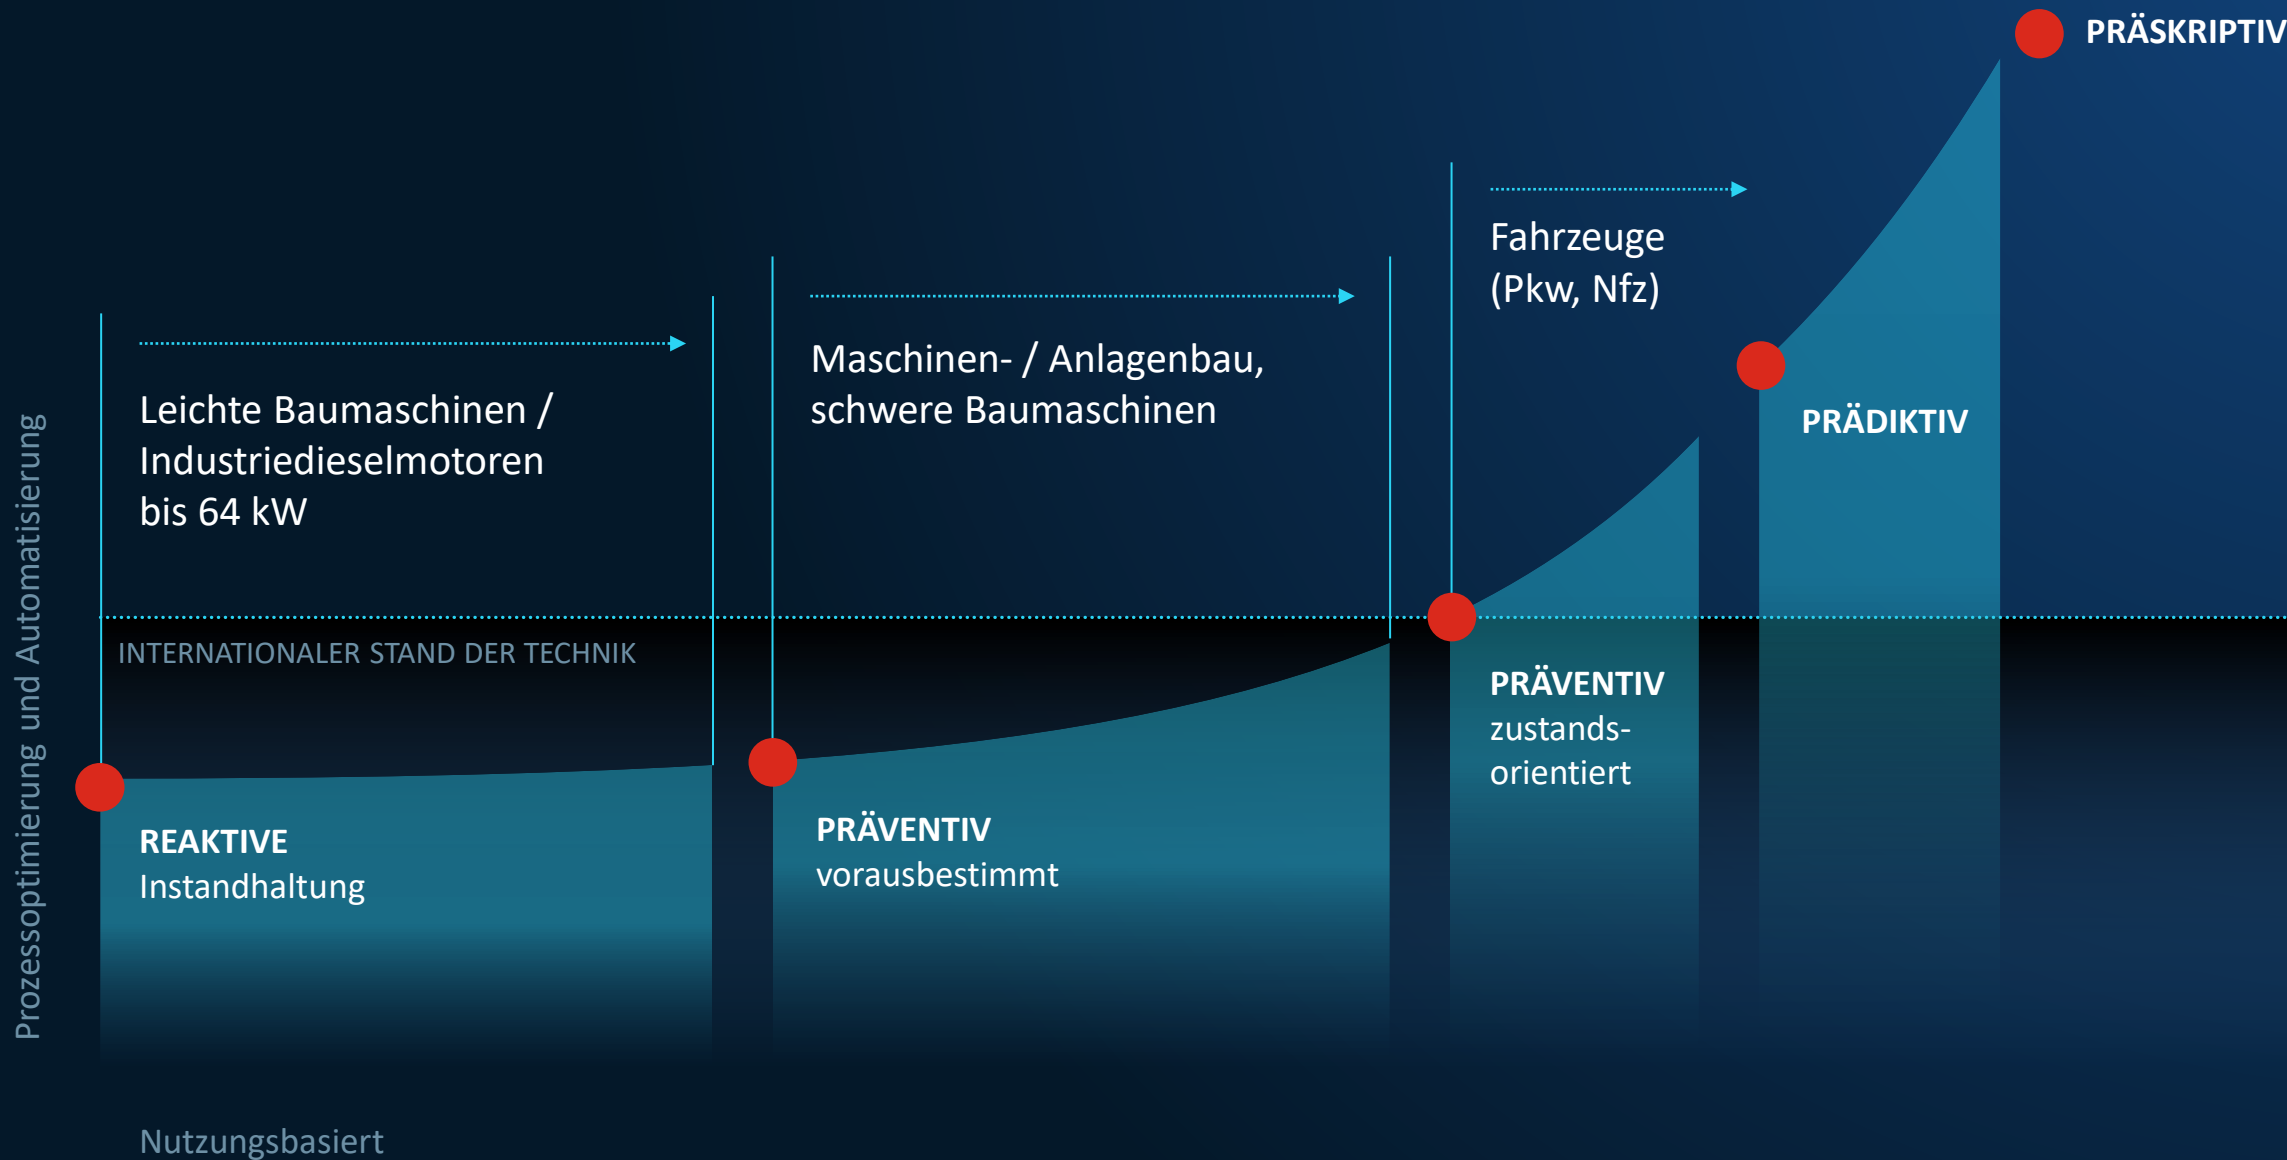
PRÄSKRIPTIV

Fahrzeuge (Pkw, Nfz)

Maschinen- / Anlagenbau, schwere Baumaschinen

Leichte Baumaschinen / Industriedieselmotoren bis 64 kW

PRÄDIKTIV

INTERNATIONALER STAND DER TECHNIK

PRÄVENTIV zustands-orientiert

PRÄVENTIV vorausbestimmt

REAKTIVE Instandhaltung

Prozessoptimierung und Automatisierung

Nutzungsbasiert